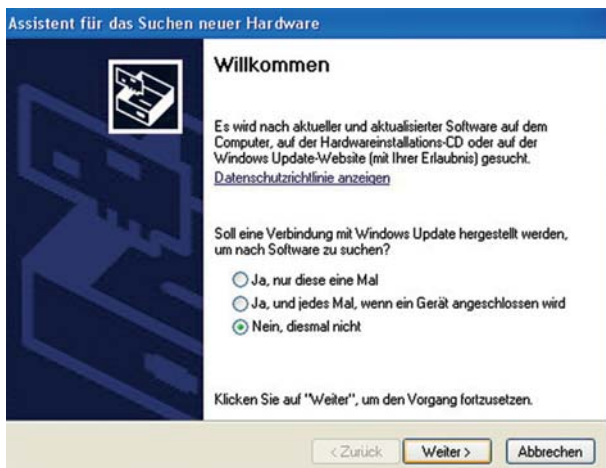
Assistent für das Suchen neuer Hardware

Willkommen

Es wird nach aktueller und aktualisierter Software auf dem Computer, auf der Hardwareinstallations-CD oder auf der Windows Update-Website (mit Ihrer Erlaubnis) gesucht.
Datenschutzrichtlinie anzeigen

Soll eine Verbindung mit Windows Update hergestellt werden, um nach Software zu suchen?

Ja, nur diese eine Mal
Ja, und jedes Mal, wenn ein Gerät angeschlossen wird
Nein, diesmal nicht

Klicken Sie auf "Weiter", um den Vorgang fortzusetzen.

< Zurück
Weiter >
Abbrechen